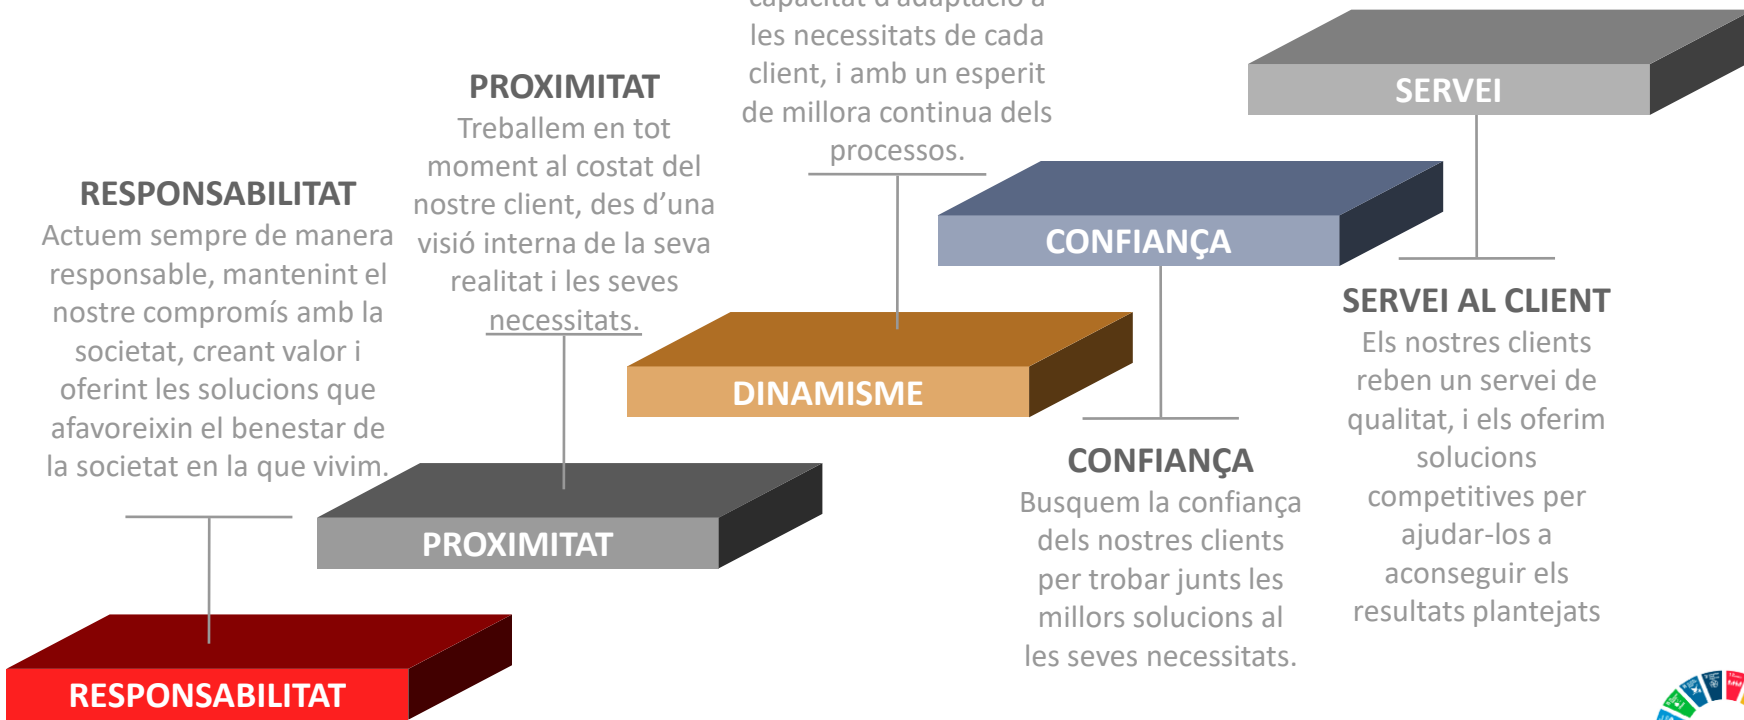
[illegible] les necessitats de cada client, i amb un esperit de millora continua dels processos.

SERVEI

PROXIMITAT
Treballem en tot moment al costat del nostre client, des d'una visió interna de la seva realitat i les seves necessitats.

RESPONSABILITAT
Actuem sempre de manera responsable, mantenint el nostre compromís amb la societat, creant valor i oferint les solucions que afavoreixin el benestar de la societat en la que vivim.

CONFIANÇA

SERVEI AL CLIENT
Els nostres clients reben un servei de qualitat, i els oferim solucions competitives per ajudar-los a aconseguir els resultats plantejats

DINAMISME

CONFIANÇA
Busquem la confiança dels nostres clients per trobar junts les millors solucions al les seves necessitats.

PROXIMITAT

RESPONSABILITAT